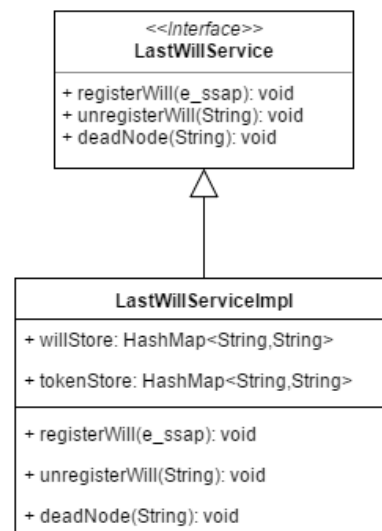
<<Interface>>
LastWillService

+ registerWill(e_ssap): void
+ unregisterWill(String): void
+ deadNode(String): void

LastWillServiceImpl

+ willStore: HashMap<String,String>

+ tokenStore: HashMap<String,String>

+ registerWill(e_ssap): void

+ unregisterWill(String): void

+ deadNode(String): void